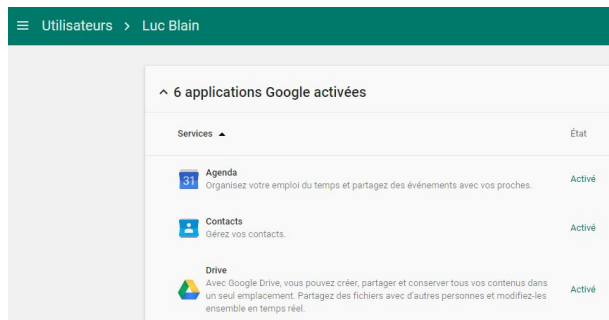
Utilisateurs > Luc Blain

^ 6 applications Google activées

| Services ▲ | État |
|---|---|
| 31 Agenda Organisez votre emploi du temps et partagez des événements avec vos proches. | Activé |
| Contacts Gérez vos contacts. | Activé |
| Drive Avec Google Drive, vous pouvez créer, partager et conserver tous vos contenus dans un seul emplacement. Partagez des fichiers avec d'autres personnes et modifiez-les ensemble en temps réel. | Activé |